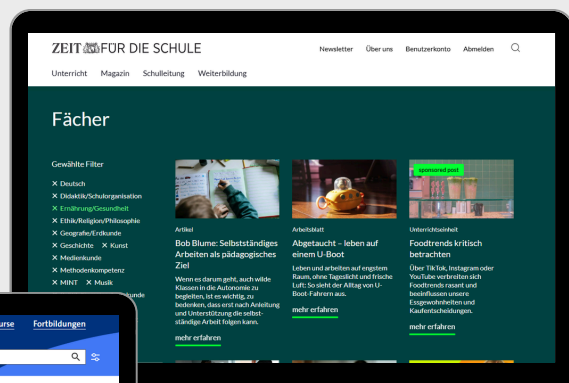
ZEIT FÜR DIE SCHULE

Newsletter Über uns Benutzerkonto Abmelden

Unterricht Magazin Schulleitung Weiterbildung

Fächer

Gewählte Filter

× Deutsch
× Didaktik/Schulorganisation
× Ernährung/Gesundheit
× Ethik/Religion/Philosophie
× Geografie/Erdkunde
× Geschichte × Kunst
× Medienkunde
× Methodenkompetenz
× MINT × Musik

Artikel
Bob Blume: Selbstständiges Arbeiten als pädagogisches Ziel
Wenn es darum geht, auch wilde Klassen in die Autonomie zu begleiten, ist es wichtig, zu bedenken, dass erst nach Anleitung und Unterstützung die selbstständige Arbeit folgen kann.
mehr erfahren

Arbeitsblatt
Abgetaucht – leben auf einem U-Boot
Leben und arbeiten auf engstem Raum, ohne Tageslicht und frische Luft: So sieht der Alltag von U-Boot-Fahrern aus.
mehr erfahren

sponsored post
Unterrichtseinheit
Foodtrends kritisch betrachten
Über TikTok, Instagram oder YouTube verbreiten sich Foodtrends rasant und beeinflussen unsere Essgewohnheiten und Kaufentscheidungen.
mehr erfahren

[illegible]urse Fortbildungen
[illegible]unde